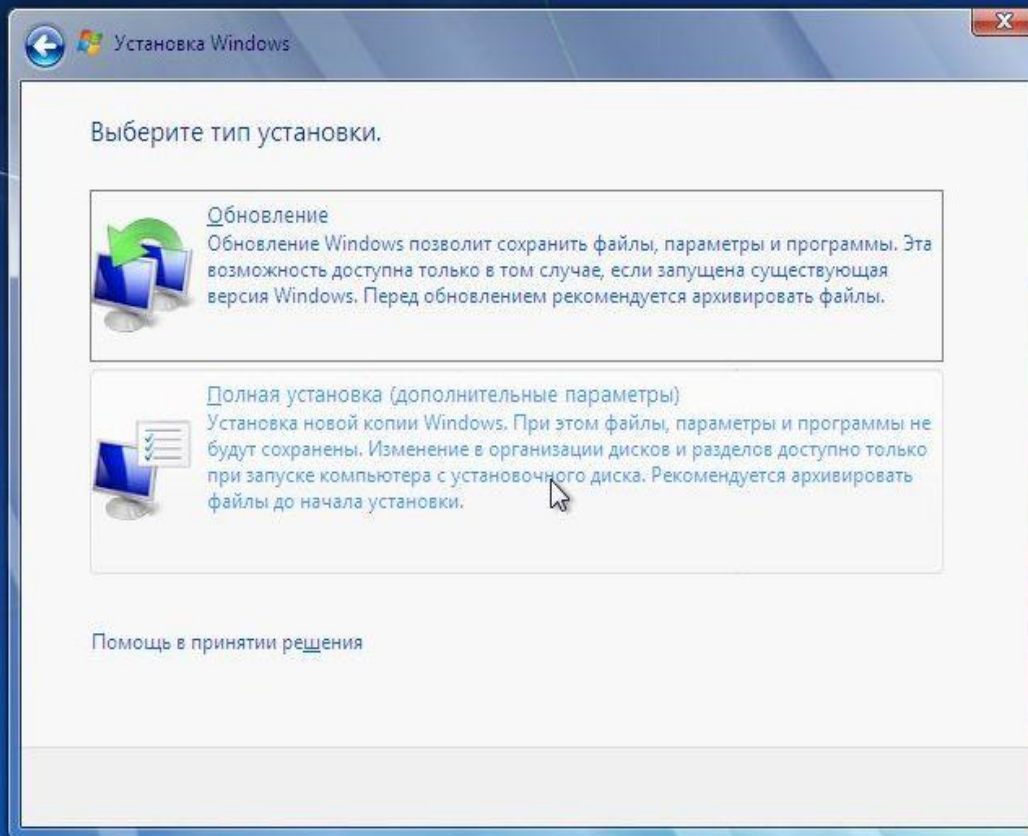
Установка Windows

Выберите тип установки.

Обновление
Обновление Windows позволит сохранить файлы, параметры и программы. Эта возможность доступна только в том случае, если запущена существующая версия Windows. Перед обновлением рекомендуется архивировать файлы.

Полная установка (дополнительные параметры)
Установка новой копии Windows. При этом файлы, параметры и программы не будут сохранены. Изменение в организации дисков и разделов доступно только при запуске компьютера с установочного диска. Рекомендуется архивировать файлы до начала установки.

Помощь в принятии решения